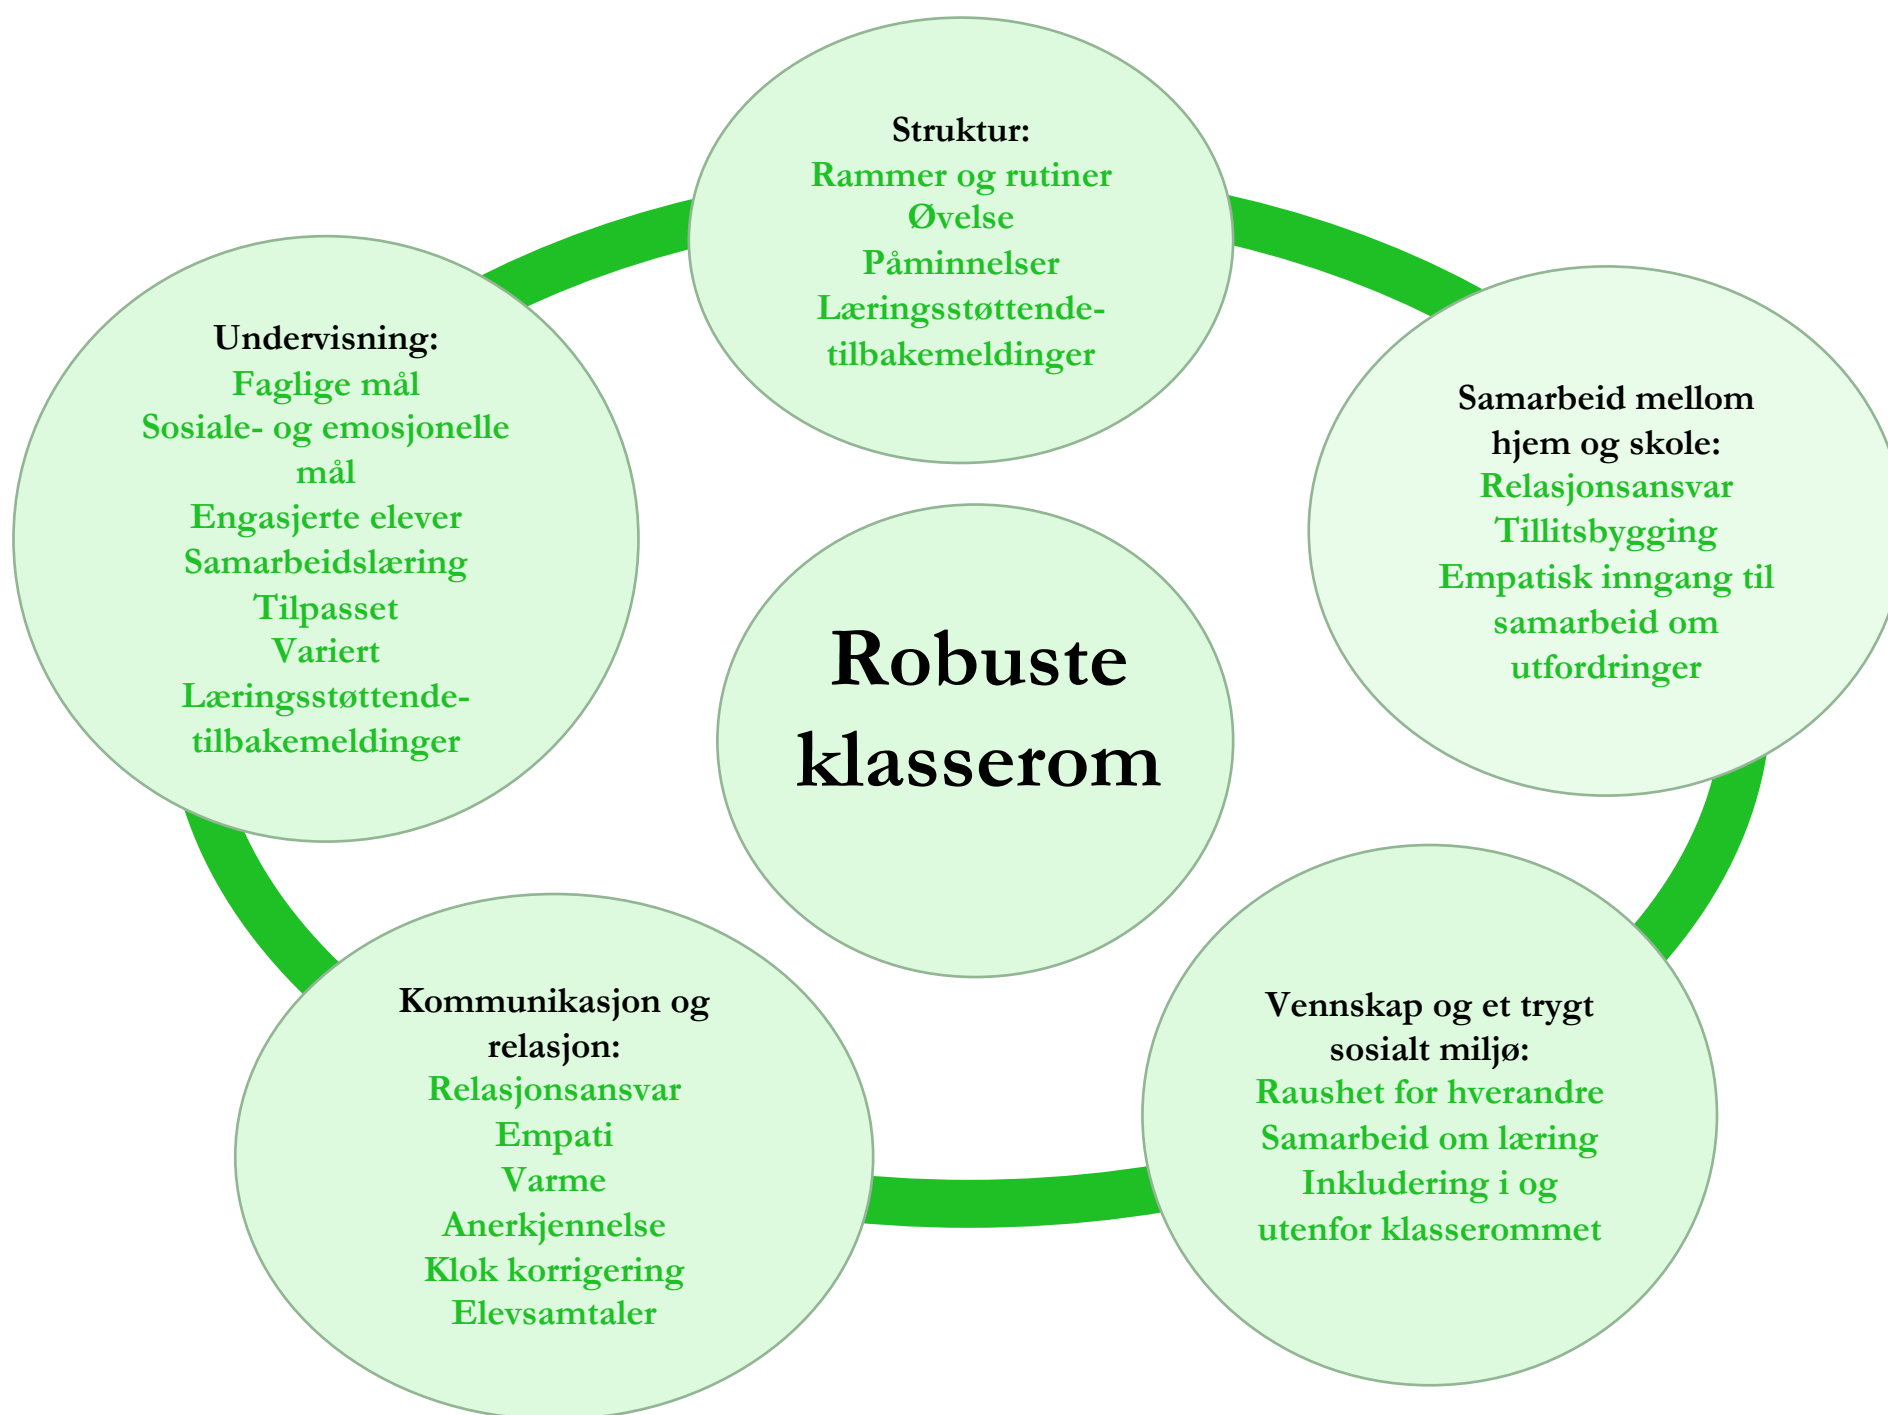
Struktur:
Rammer og rutiner
Øvelse
Påminnelser
Læringsstøttende-tilbakemeldinger

Undervisning:
Faglige mål
Sosiale- og emosjonelle mål
Engasjerte elever
Samarbeidslæring
Tilpasset
Variert
Læringsstøttende-tilbakemeldinger

Robuste klasserom

Samarbeid mellom hjem og skole:
Relasjonsansvar
Tillitsbygging
Empatisk inngang til samarbeid om utfordringer

Kommunikasjon og relasjon:
Relasjonsansvar
Empati
Varme
Anerkjennelse
Klok korrigering
Elevsamtaler

Vennskap og et trygt sosialt miljø:
Raushet for hverandre
Samarbeid om læring
Inkludering i og utenfor klasserommet